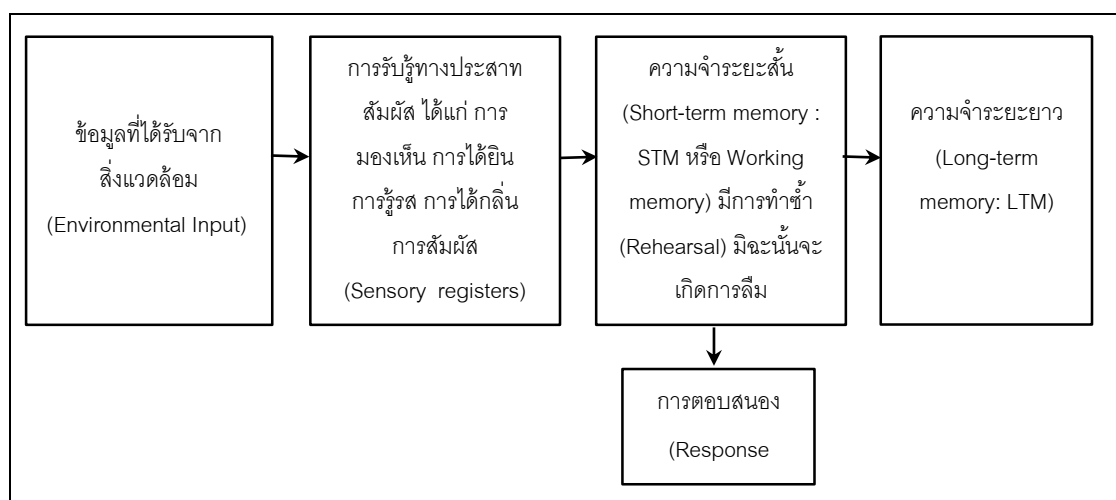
ข้อมูลที่ได้รับจากสิ่งแวดล้อม (Environmental Input)

การรับรู้ทางประสาทสัมผัส ได้แก่ การมองเห็น การได้ยิน การรู้รส การได้กลิ่น การสัมผัส (Sensory registers)

ความจำระยะสั้น (Short-term memory : STM หรือ Working memory) มีการทำซ้ำ (Rehearsal) มิฉะนั้นจะเกิดการลืม

ความจำระยะยาว (Long-term memory: LTM)

การตอบสนอง (Response